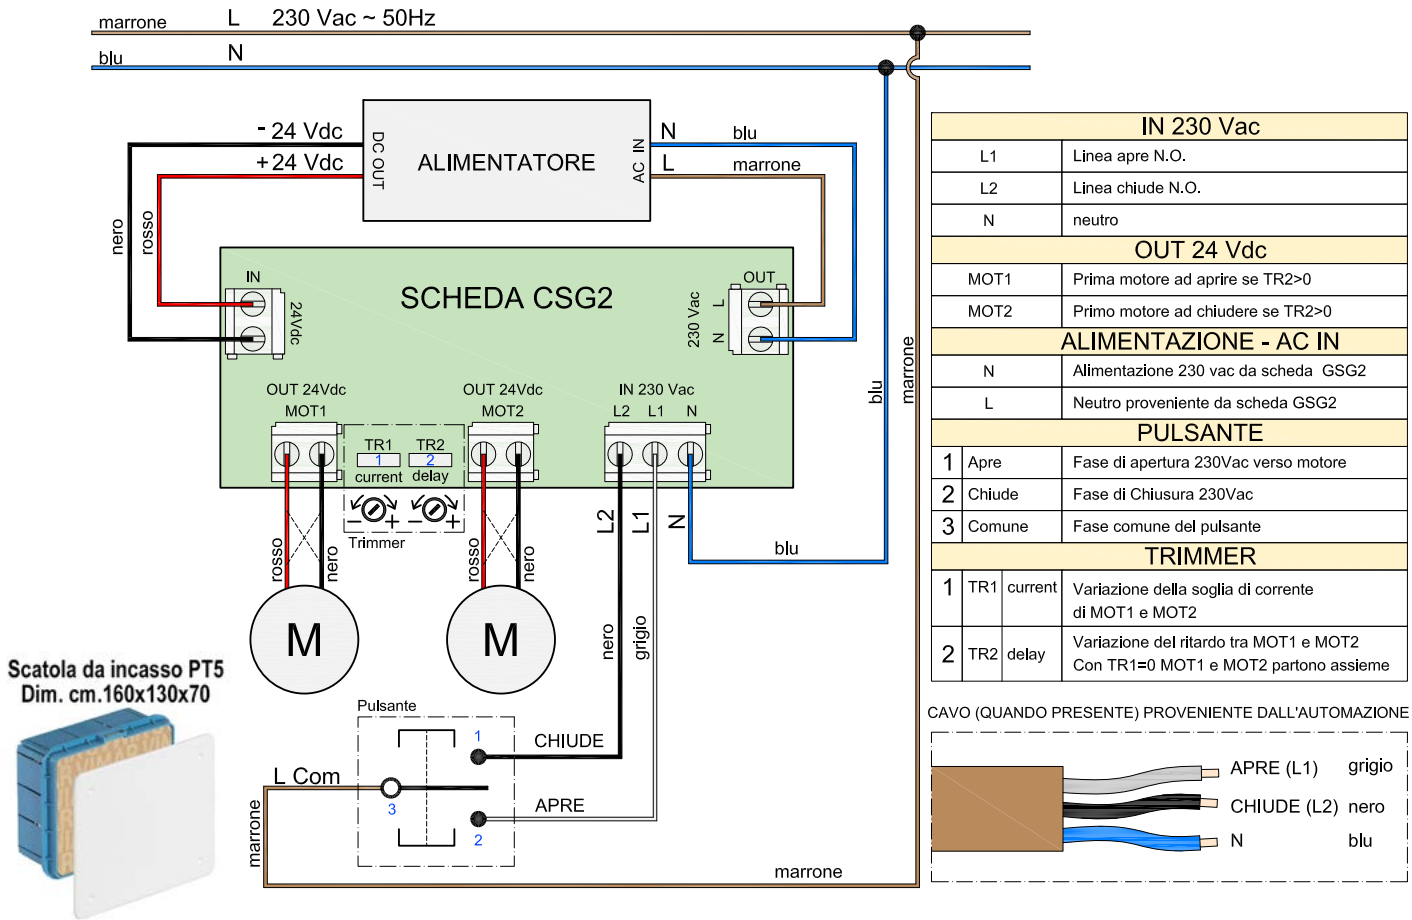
marrone L 230 Vac ~ 50Hz
blu N

- 24 Vdc
+24 Vdc
DC OUT
ALIMENTATORE
AC IN
N blu
L marrone

nero rosso

SCHEDA CSG2
IN
24Vdc
OUT
230 Vac L N

OUT 24Vdc MOT1
TR1 TR2
1 2
current delay
Trimmer
OUT 24Vdc MOT2
IN 230 Vac
L2 L1 N

L2 L1 N
blu
blu marrone

rosso nero
M
rosso nero
M
nero grigio

Scatola da incasso PT5
Dim. cm.160x130x70

Pulsante
1
CHIUDE
L Com
3
APRE
2
marrone
marrone

| IN 230 Vac | |
|---|---|
| L1 | Linea apre N.O. |
| L2 | Linea chiude N.O. |
| N | neutro |
| OUT 24 Vdc | |
| MOT1 | Prima motore ad aprire se TR2>0 |
| MOT2 | Primo motore ad chiudere se TR2>0 |
| ALIMENTAZIONE - AC IN | |
| N | Alimentazione 230 vac da scheda GSG2 |
| L | Neutro proveniente da scheda GSG2 |
| PULSANTE | |
| 1 Apre | Fase di apertura 230Vac verso motore |
| 2 Chiude | Fase di Chiusura 230Vac |
| 3 Comune | Fase comune del pulsante |
| TRIMMER | |
| 1 TR1 current | Variazione della soglia di corrente di MOT1 e MOT2 |
| 2 TR2 delay | Variazione del ritardo tra MOT1 e MOT2 Con TR1=0 MOT1 e MOT2 partono assieme |

CAVO (QUANDO PRESENTE) PROVENIENTE DALL'AUTOMAZIONE
APRE (L1) grigio
CHIUDE (L2) nero
N blu